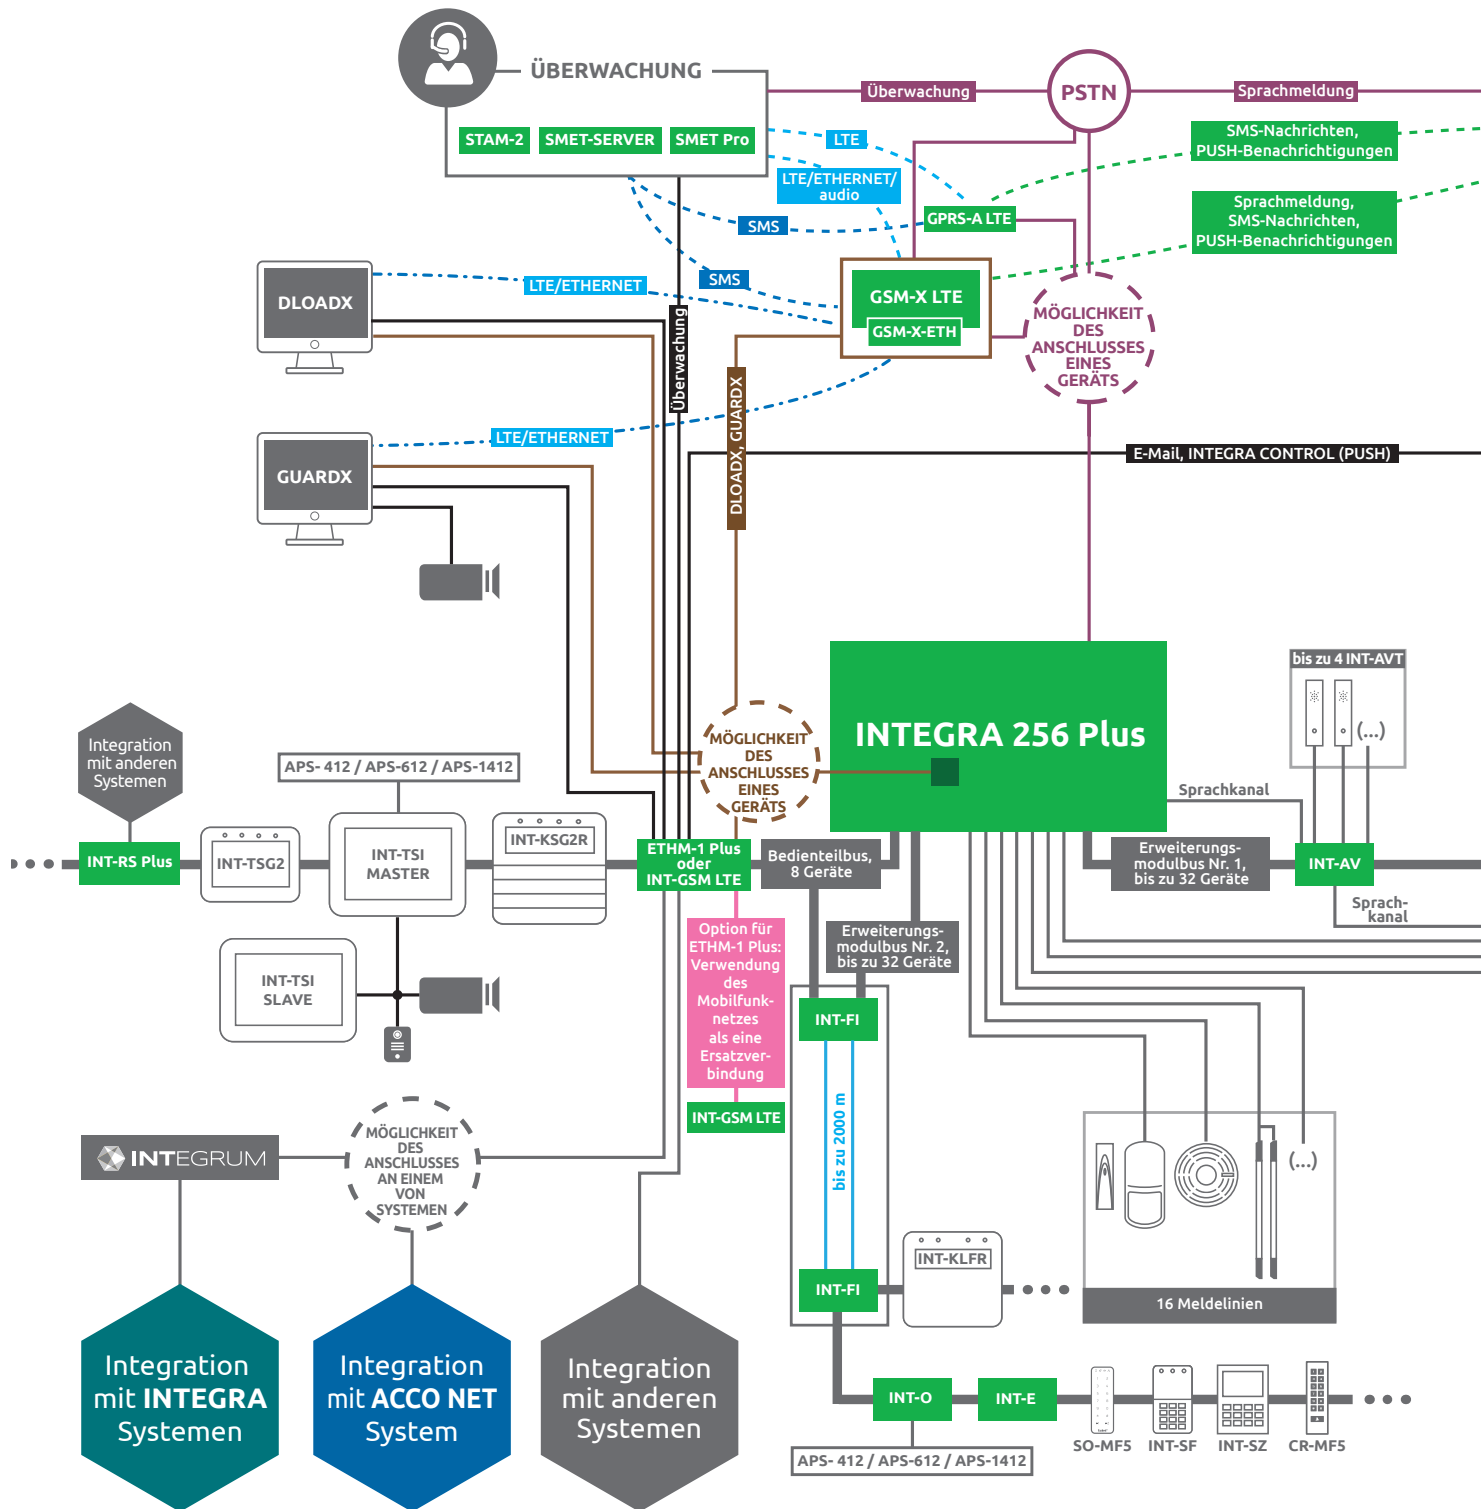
ÜBERWACHUNG

STAM-2
SMET-SERVER
SMET Pro

Überwachung
PSTN
Sprachmeldung

LTE
LTE/ETHERNET/ audio
SMS-Nachrichten, PUSH-Benachrichtigungen
Sprachmeldung, SMS-Nachrichten, PUSH-Benachrichtigungen
SMS
GPRS-A LTE
SMS

DLOADX
LTE/ETHERNET
GSM-X LTE
GSM-X-ETH
MÖGLICHKEIT DES ANSCHLUSSES EINES GERÄTS

Überwachung
DLOADX, GUARDX

GUARDX
LTE/ETHERNET
E-Mail, INTEGRA CONTROL (PUSH)

INTEGRA 256 Plus
bis zu 4 INT-AVT
(...)

Integration mit anderen Systemen
APS- 412 / APS-612 / APS-1412
MÖGLICHKEIT DES ANSCHLUSSES EINES GERÄTS
Sprachkanal

INT-RS Plus
INT-TSG2
INT-TSI MASTER
INT-KSG2R
ETHM-1 Plus oder INT-GSM LTE
Bedienteilbus, 8 Geräte
Erweiterungs-modulbus Nr. 1, bis zu 32 Geräte
INT-AV
Sprach-kanal

INT-TSI SLAVE
Option für ETHM-1 Plus: Verwendung des Mobilfunknetzes als eine Ersatzverbindung
Erweiterungs-modulbus Nr. 2, bis zu 32 Geräte
INT-FI
bis zu 2000 m

INT-GSM LTE
INTEGRUM
MÖGLICHKEIT DES ANSCHLUSSES AN EINEM VON SYSTEMEN
(...)

INT-KLFR
INT-FI
16 Meldelinien

Integration mit INTEGRA Systemen
Integration mit ACCO NET System
Integration mit anderen Systemen
INT-O
INT-E
SO-MF5
INT-SF
INT-SZ
CR-MF5
APS- 412 / APS-612 / APS-1412